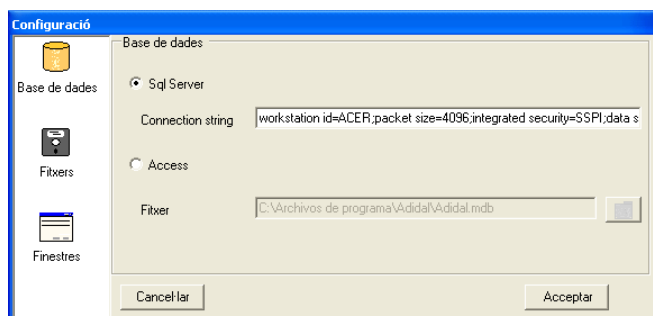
Configuració

Base de dades

Fitxers

Finestres

Base de dades

Sql Server

Connection string workstation id=ACER;packet size=4096;integrated security=SSPI;data s

Access

Fitxer C:\Archivos de programa\Adidal\Adidal.mdb

Cancel·lar

Acceptar